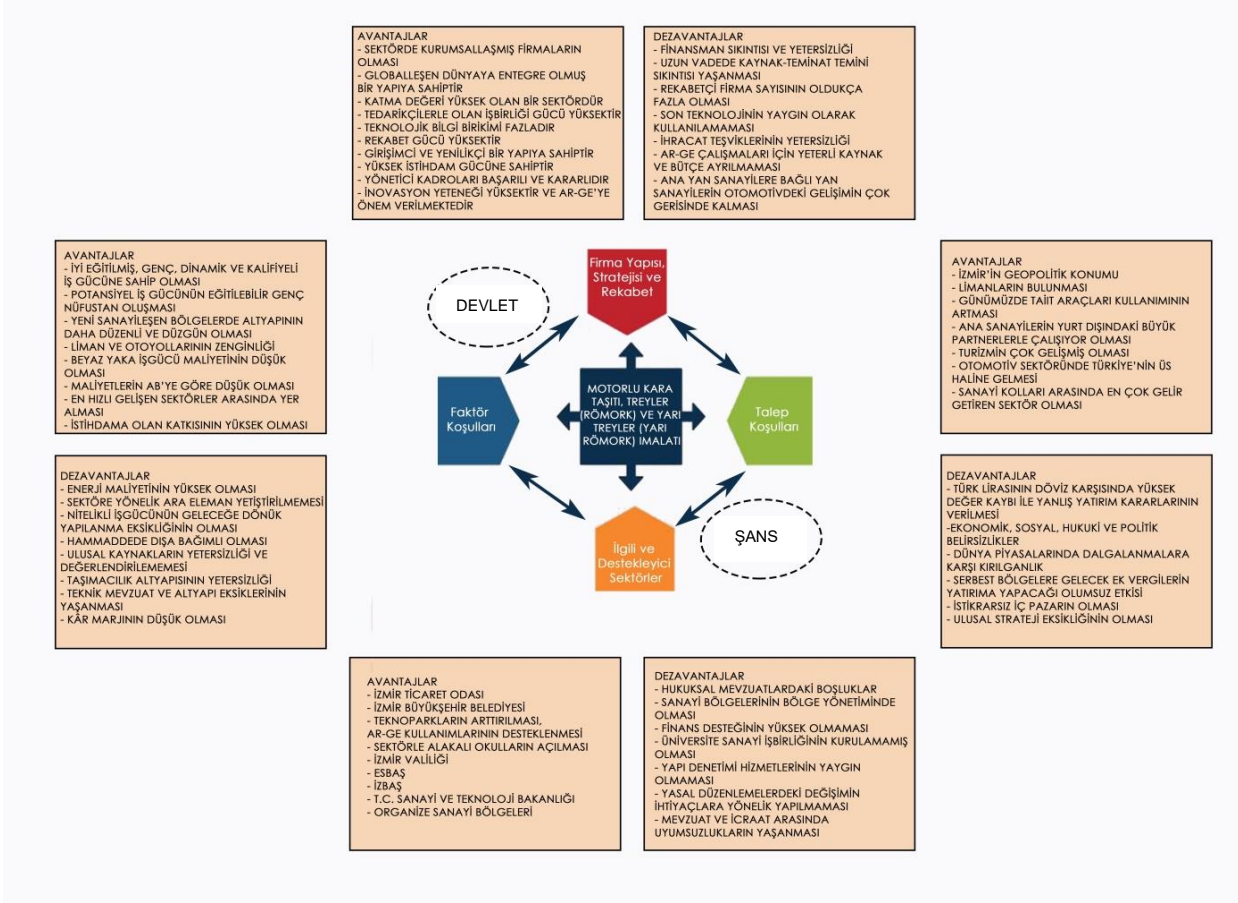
AVANTAJLAR
- SEKTÖRDE KURUMSALLAŞMIŞ FIRMALARIN OLMASI
- GLOBALLEŞEN DÜNYAYA ENTEGRE OLMUŞ BIR YAPIYA SAHIPTIR
- KATMA DEĞERİ YÜKSEK OLAN BIR SEKTÖRDÜR
- TEDARİKÇİLERLE OLAN İŞBİRLİĞİ GÜCÜ YÜKSEKTİR
- TEKNOLOJİK BİLGİ BİRİKİMİ FAZLADIR
- REKABET GÜCÜ YÜKSEKTİR
- GİRİŞİMCİ VE YENİLİKÇİ BİR YAPIYA SAHİPTİR
- YÜKSEK İSTİHDAM GÜCÜNE SAHİPTİR
- YÖNETİCİ KADROLARI BAŞARILI VE KARARLIDIR
- İNOVASYON YETENEĞİ YÜKSEKTİR VE AR-GE'YE ÖNEM VERİLMEKTEDİR

DEZAVANTAJLAR
- FİNANSMAN SIKINTISI VE YETERSİZLİĞİ
- UZUN VADEDE KAYNAK-TEMİNAT TEMİNİ SIKINTISI YAŞANMASI
- REKABETÇİ FİRMA SAYISININ OLDUKÇA FAZLA OLMASI
- SON TEKNOLOJİNİN YAYGIN OLARAK KULLANILAMAMASI
- İHRACAT TEŞVİKLERİNİN YETERSİZLİĞİ
- AR-GE ÇALIŞMALARI İÇİN YETERLİ KAYNAK VE BÜTÇE AYRILMAMASI
- ANA YAN SANAYİLERE BAĞLI YAN SANAYİLERİN OTOMOTİVDEKİ GELİŞİMİN ÇOK GERİSİNDE KALMASI

AVANTAJLAR
- İYİ EĞİTİLMİŞ, GENÇ, DİNAMİK VE KALİFİYELİ İŞ GÜCÜNE SAHİP OLMASI
- POTANSİYEL İŞ GÜCÜNÜN EĞİTİLEBİLİR GENÇ NÜFUSTAN OLUŞMASI
- YENİ SANAYİLEŞEN BÖLGELERDE ALTYAPININ DAHA DÜZENLİ VE DÜZGÜN OLMASI
- LİMAN VE OTOYOLLARININ ZENGİNLİĞİ
- BEYAZ YAKA İŞGÜCÜ MALİYETİNİN DÜŞÜK OLMASI
- MALİYETLERİN AB'YE GÖRE DÜŞÜK OLMASI
- EN HIZLI GELİŞEN SEKTÖRLER ARASINDA YER ALMASI
- İSTİHDAMA OLAN KATKISININ YÜKSEK OLMASI

DEVLET

Firma Yapısı, Stratejisi ve Rekabet

AVANTAJLAR
- İZMİR'İN GEOPOLİTİK KONUMU
- LİMANLARIN BULUNMASI
- GÜNÜMÜZDE TAİT ARAÇLARI KULLANIMININ ARTMASI
- ANA SANAYİLERİN YURT DIŞINDAKİ BÜYÜK PARTNERLERLE ÇALIŞIYOR OLMASI
- TURİZMİN ÇOK GELİŞMİŞ OLMASI
- OTOMOTİV SEKTÖRÜNDE TÜRKİYE'NİN ÜS HALİNE GELMESİ
- SANAYİ KOLLARI ARASINDA EN ÇOK GELİR GETİREN SEKTÖR OLMASI

Faktör Koşulları

MOTORLU KARA TAŞITI, TREYLER (RÖMORK) VE YARI TREYLER (YARI RÖMORK) İMALATI

Talep Koşulları

DEZAVANTAJLAR
- ENERJİ MALİYETİNİN YÜKSEK OLMASI
- SEKTÖRE YÖNELİK ARA ELEMAN YETİŞTİRİLMEMESİ
- NİTELİKLİ İŞGÜCÜNÜN GELECEĞE DÖNÜK YAPILANMA EKSİKLİĞİNİN OLMASI
- HAMMADDEDE DIŞA BAĞIMLI OLMASI
- ULUSAL KAYNAKLARIN YETERSİZLİĞİ VE DEĞERLENDİRİLEMEMESİ
- TAŞIMACILIK ALTYAPISININ YETERSİZLİĞİ
- TEKNİK MEVZUAT VE ALTYAPI EKSİKLERİNİN YAŞANMASI
- KÂR MARJININ DÜŞÜK OLMASI

İlgili ve Destekleyici Sektörler

ŞANS

DEZAVANTAJLAR
- TÜRK LİRASININ DÖVİZ KARŞISINDA YÜKSEK DEĞER KAYBI İLE YANLIŞ YATIRIM KARARLARININ VERİLMESİ
-EKONOMİK, SOSYAL, HUKUKİ VE POLİTİK BELİRSİZLİKLER
- DÜNYA PİYASALARINDA DALGALANMALARA KARŞI KIRILGANLIK
- SERBEST BÖLGELERE GELECEK EK VERGİLERİN YATIRIMA YAPACAĞI OLUMSUZ ETKİSİ
- İSTİKRARSIZ İÇ PAZARIN OLMASI
- ULUSAL STRATEJİ EKSİKLİĞİNİN OLMASI

AVANTAJLAR
- İZMİR TİCARET ODASI
- İZMİR BÜYÜKŞEHİR BELEDİYESİ
- TEKNOPARKLARIN ARTTIRILMASI, AR-GE KULLANIMLARININ DESTEKLENMESİ
- SEKTÖRLE ALAKALI OKULLARIN AÇILMASI
- İZMİR VALİLİĞİ
- ESBAŞ
- İZBAŞ
- T.C. SANAYİ VE TEKNOLOJİ BAKANLIĞI
- ORGANİZE SANAYİ BÖLGELERİ

DEZAVANTAJLAR
- HUKUKSAL MEVZUATLARDAKİ BOŞLUKLAR
- SANAYİ BÖLGELERİNİN BÖLGE YÖNETİMİNDE OLMASI
- FİNANS DESTEĞİNİN YÜKSEK OLMAMASI
- ÜNİVERSİTE SANAYİ İŞBİRLİĞİNİN KURULAMAMIŞ OLMASI
- YAPI DENETİMİ HİZMETLERİNİN YAYGIN OLMAMASI
- YASAL DÜZENLEMELERDEKİ DEĞİŞİMİN İHTİYAÇLARA YÖNELİK YAPILMAMASI
- MEVZUAT VE İCRAAT ARASINDA UYUMSUZLUKLARIN YAŞANMASI